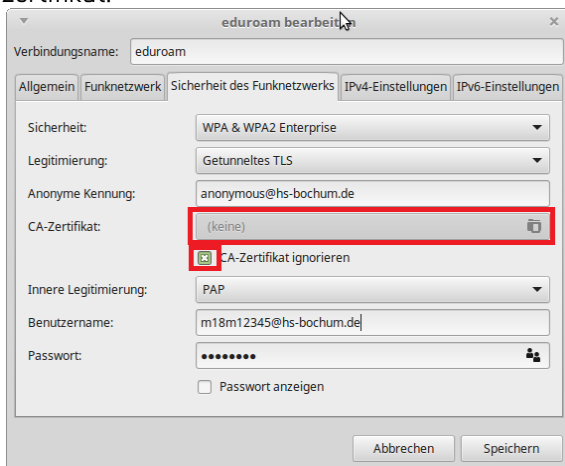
Zertifikat:

eduroam bearbeiten

Verbindungsname: eduroam

Allgemein | Funknetzwerk | Sicherheit des Funknetzwerks | IPv4-Einstellungen | IPv6-Einstellungen

Sicherheit: WPA & WPA2 Enterprise

Legitimierung: Getunneltes TLS

Anonyme Kennung: anonymous@hs-bochum.de

CA-Zertifikat: (keine)

CA-Zertifikat ignorieren

Innere Legitimierung: PAP

Benutzername: m18m12345@hs-bochum.de

Passwort: ••••••••

Passwort anzeigen

Abbrechen | Speichern